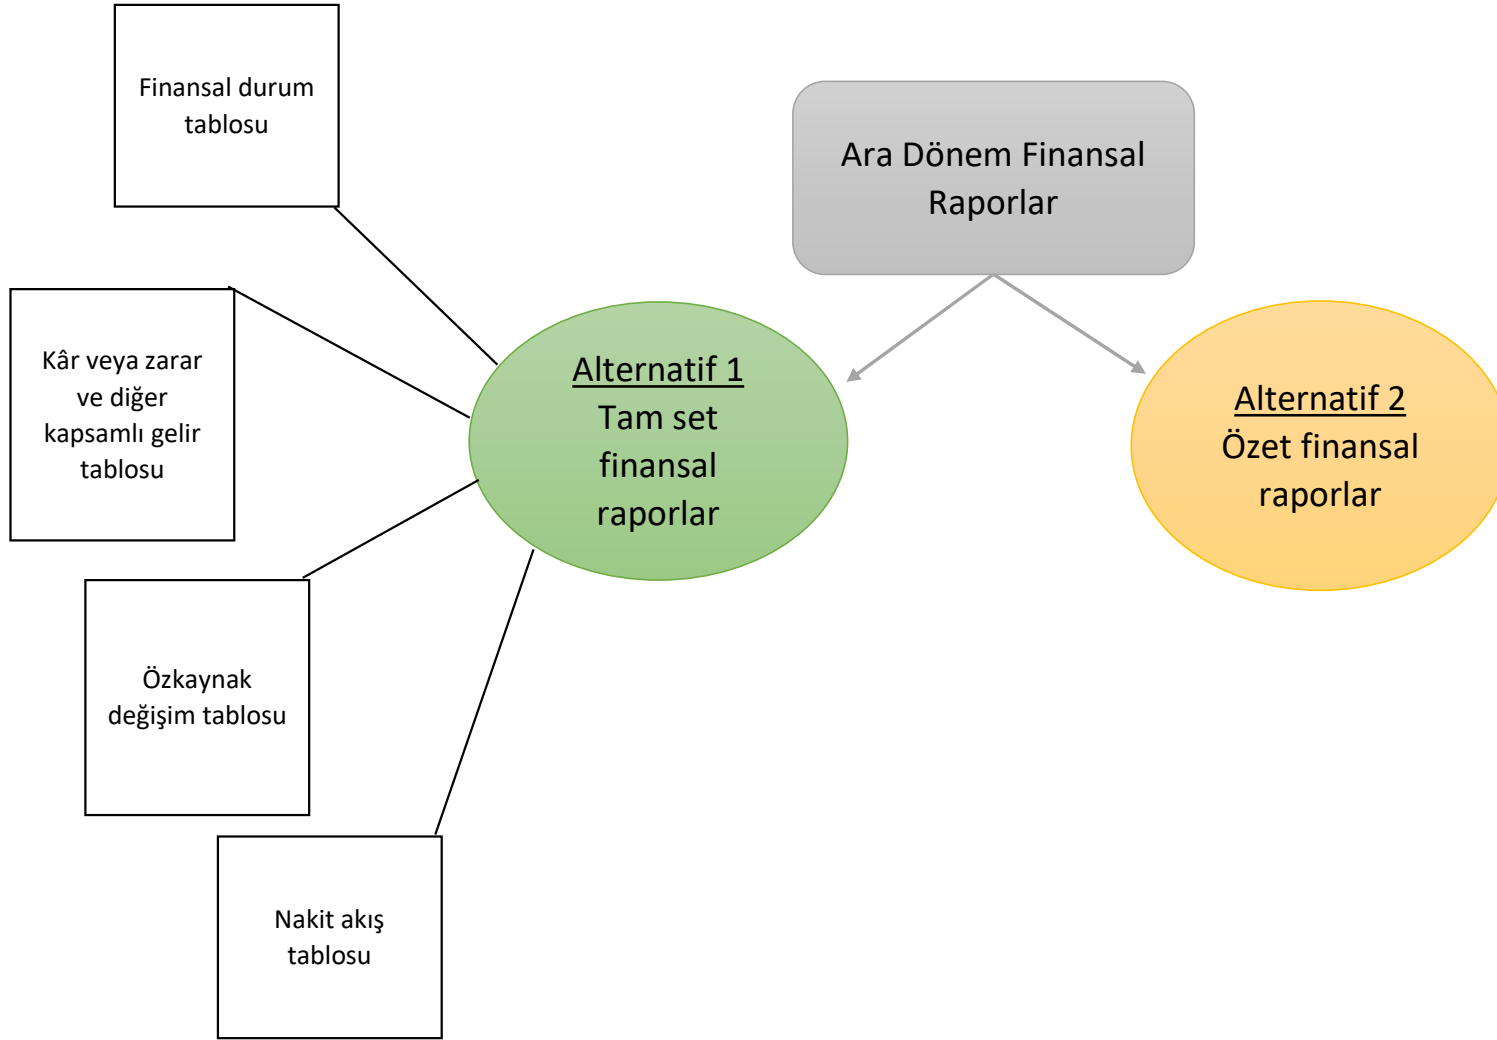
Ara Dönem Finansal Raporlar

Alternatif 1
Tam set finansal raporlar

Alternatif 2
Özet finansal raporlar

Finansal durum tablosu

Kâr veya zarar ve diğer kapsamlı gelir tablosu

Özkaynak değişim tablosu

Nakit akış tablosu